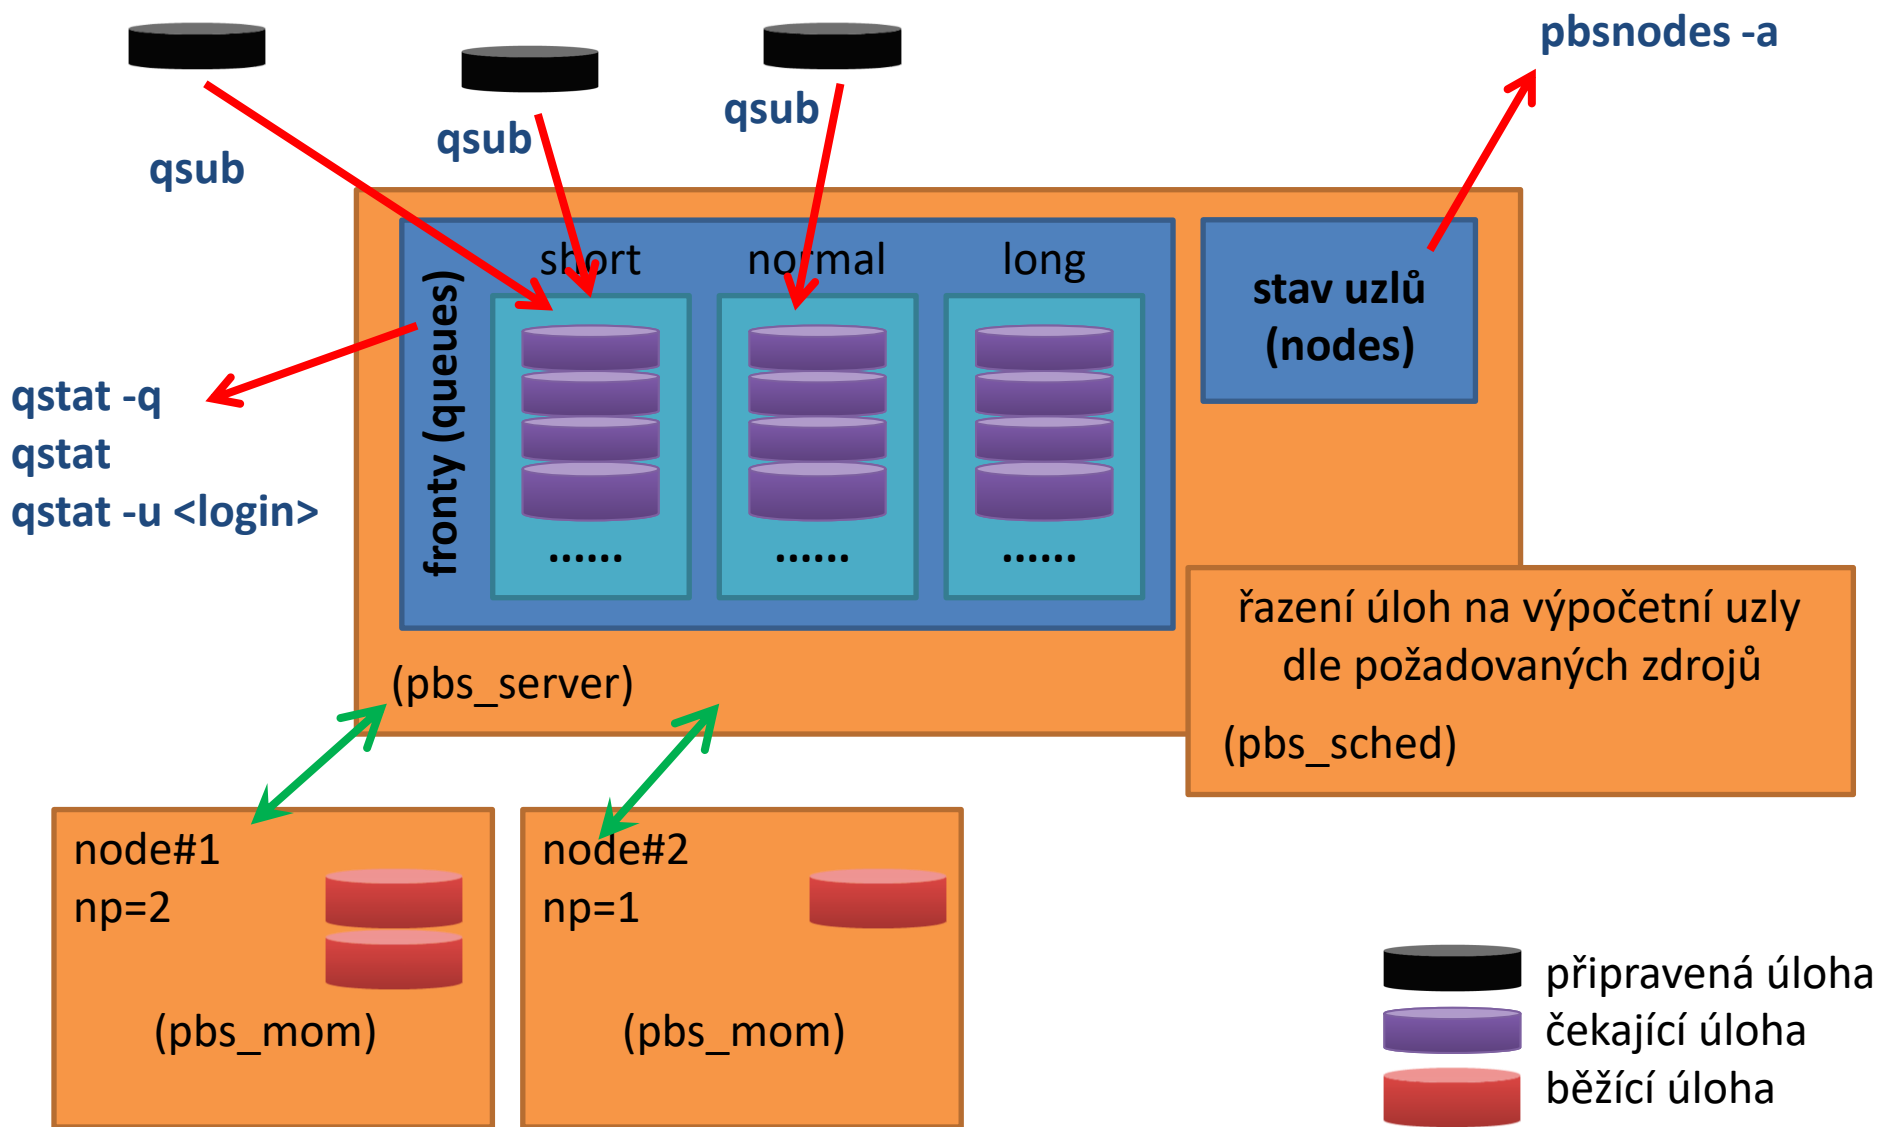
pbsnodes -a

qsub

qsub

qsub

fronty (queues)

short

normal

long

......

......

......

stav uzlů (nodes)

qstat -q
qstat
qstat -u <login>

(pbs_server)

řazení úloh na výpočetní uzly dle požadovaných zdrojů

(pbs_sched)

node#1
np=2

(pbs_mom)

node#2
np=1

(pbs_mom)

připravená úloha
čekající úloha
běžící úloha